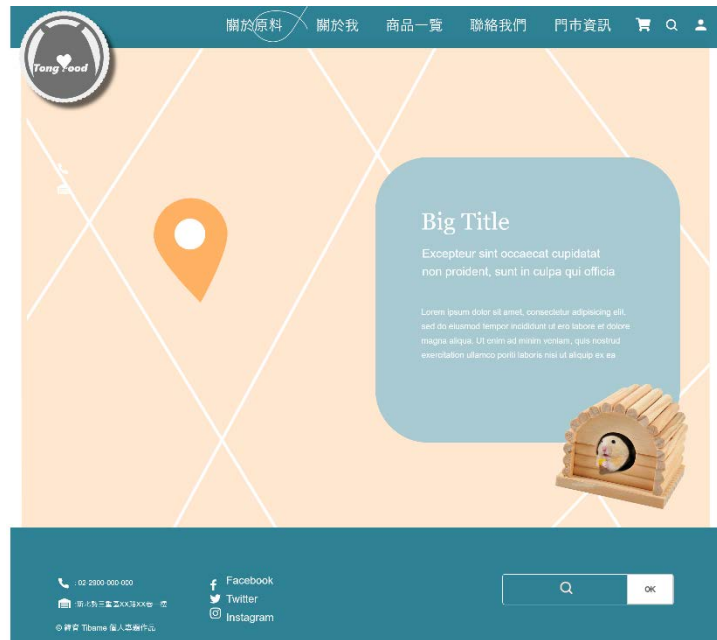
Tong Food

關於原料 關於我 商品一覽 聯絡我們 門市資訊

Big Title

Excepteur sint occaecat cupidatat non proident, sunt in culpa qui officia

Lorem ipsum dolor sit amet, consectetur adipisicing elit, sed do eiusmod tempor incididunt ut ero labore et dolore magna aliqua. Ut enim ad minim veniam, quis nostrud exercitation ullamco porill laboris nisi ut aliquip ex ea

: 02-2800-000-000
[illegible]
© 練習 Tibame 個人專題作品

Facebook
Twitter
Instagram

OK